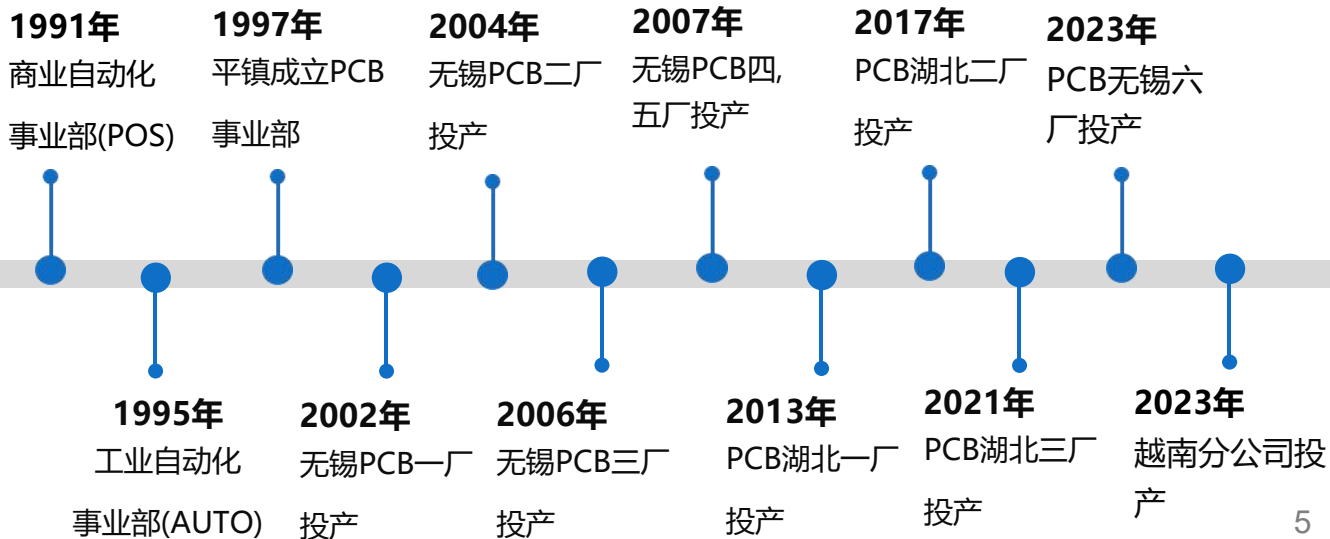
1991年
商业自动化
事业部(POS)

1995年
工业自动化
事业部(AUTO)

1997年
平镇成立PCB
事业部

2002年
无锡PCB一厂
投产

2004年
无锡PCB二厂
投产

2006年
无锡PCB三厂
投产

2007年
无锡PCB四,
五厂投产

2013年
PCB湖北一厂
投产

2017年
PCB湖北二厂
投产

2021年
PCB湖北三厂
投产

2023年
PCB无锡六
厂投产

2023年
越南分公司投
产

5